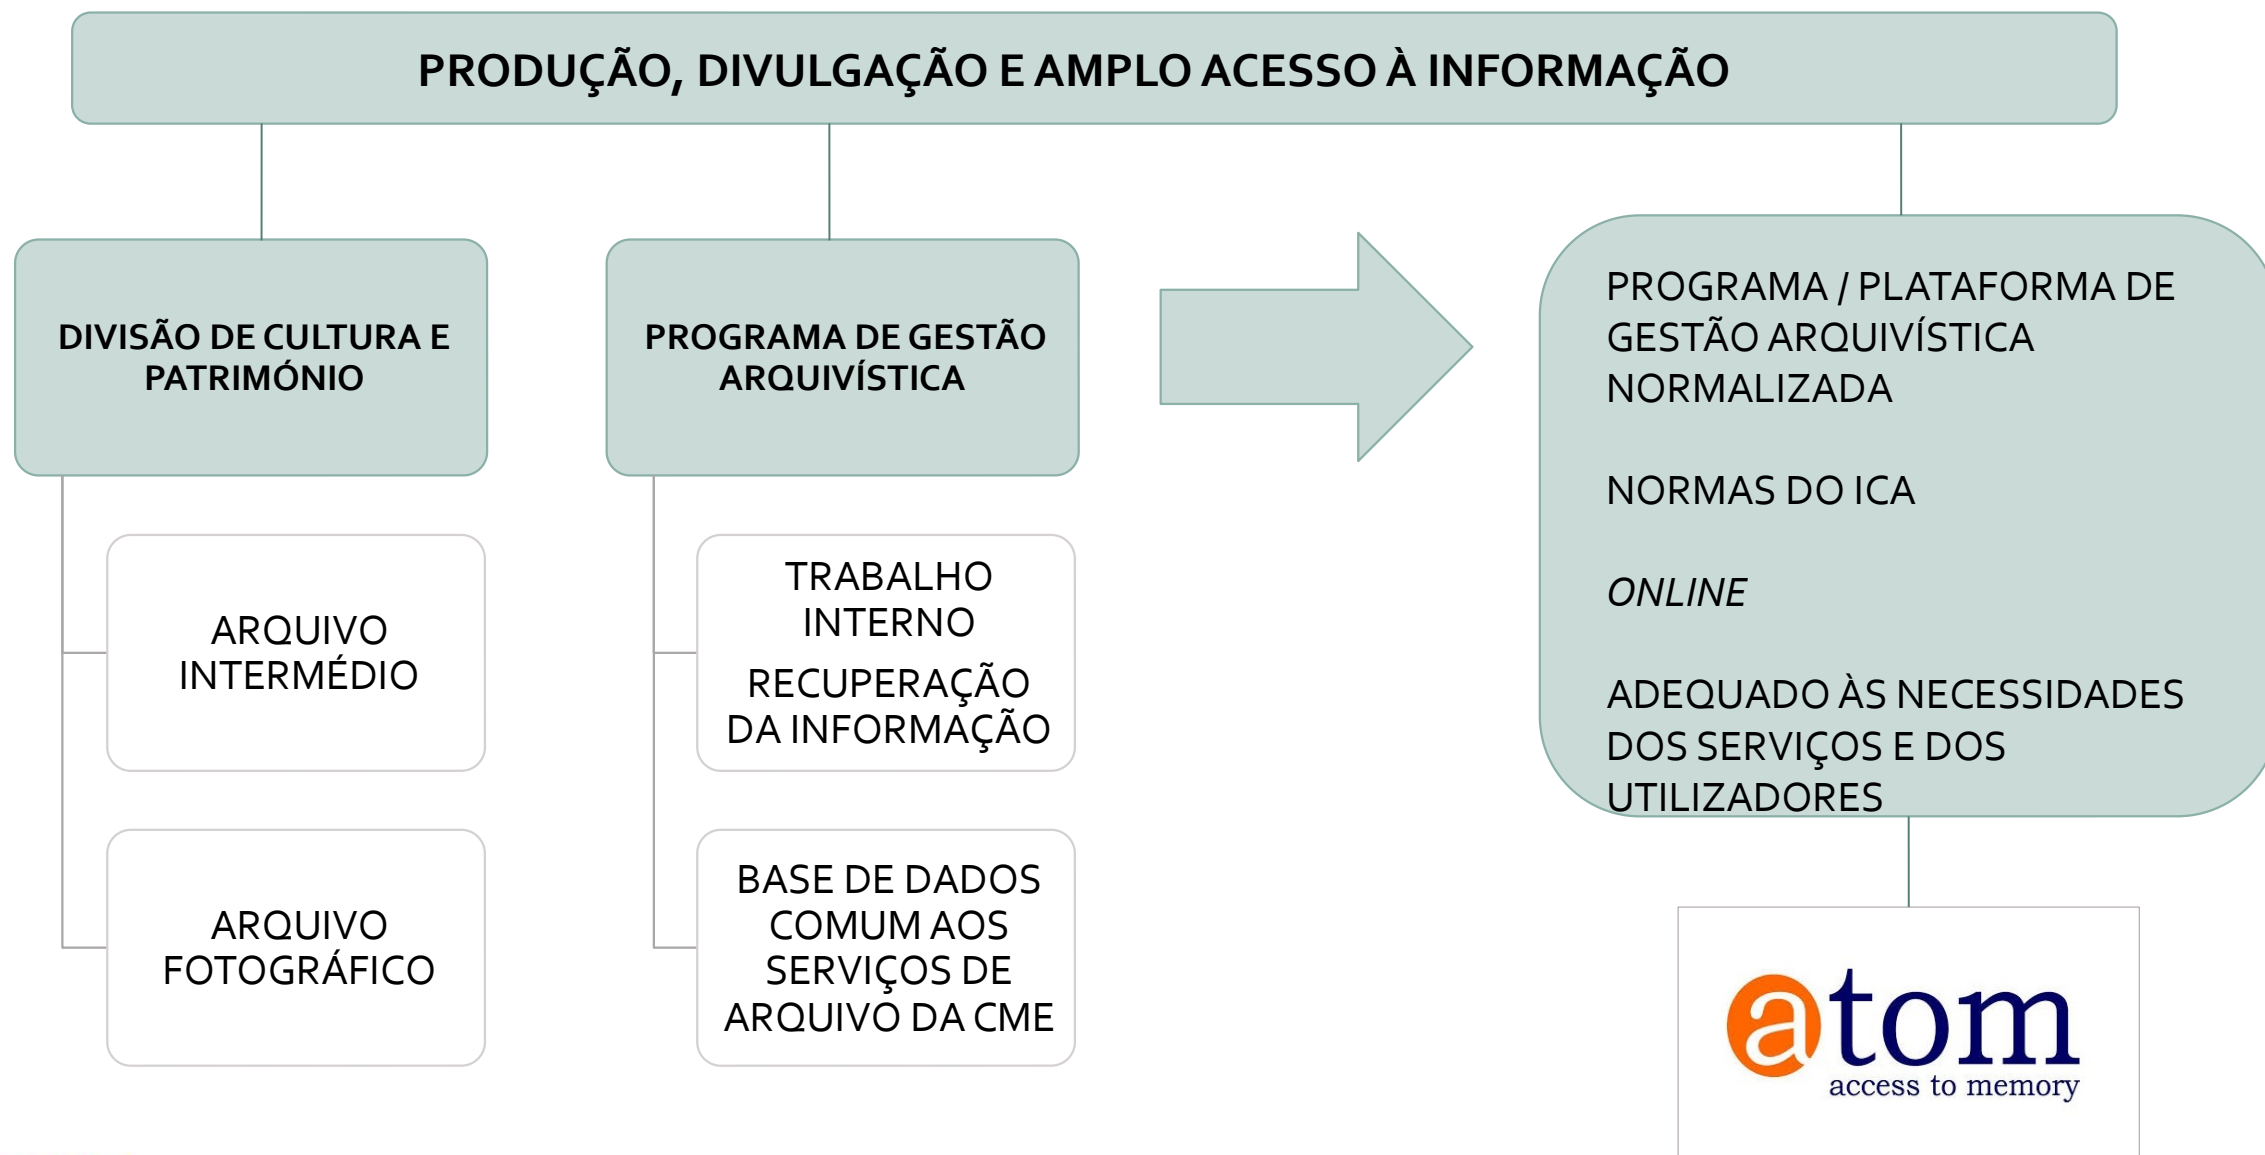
PRODUÇÃO, DIVULGAÇÃO E AMPLO ACESSO À INFORMAÇÃO

DIVISÃO DE CULTURA E PATRIMÓNIO

ARQUIVO INTERMÉDIO

ARQUIVO FOTOGRÁFICO

PROGRAMA DE GESTÃO ARQUIVÍSTICA

TRABALHO INTERNO

RECUPERAÇÃO DA INFORMAÇÃO

BASE DE DADOS COMUM AOS SERVIÇOS DE ARQUIVO DA CME

PROGRAMA / PLATAFORMA DE GESTÃO ARQUIVÍSTICA NORMALIZADA

NORMAS DO ICA

ONLINE

ADEQUADO ÀS NECESSIDADES DOS SERVIÇOS E DOS UTILIZADORES

atom
access to memory